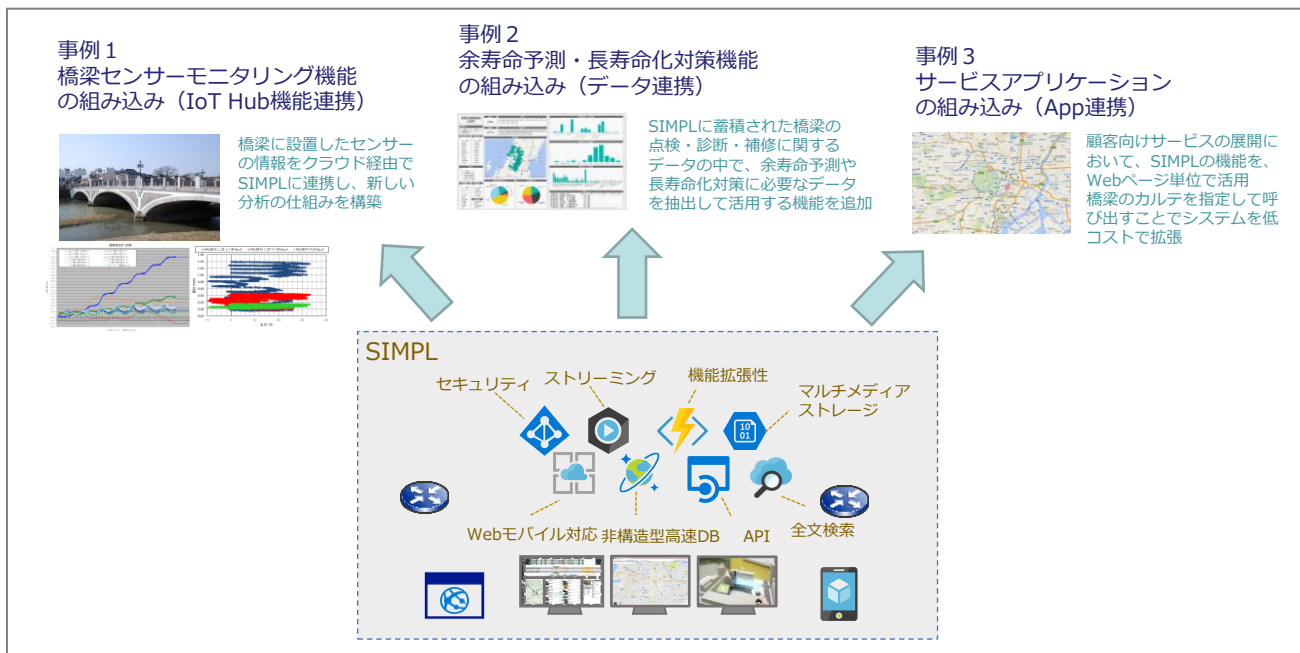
事例１
橋梁センサーモニタリング機能の組み込み（IoT Hub機能連携）

橋梁に設置したセンサーの情報をクラウド経由でSIMPLに連携し、新しい分析の仕組みを構築

事例２
余寿命予測・長寿命化対策機能の組み込み（データ連携）

SIMPLに蓄積された橋梁の点検・診断・補修に関するデータの中で、余寿命予測や長寿命化対策に必要なデータを抽出して活用する機能を追加

事例３
サービスアプリケーションの組み込み（App連携）

顧客向けサービスの展開において、SIMPLの機能を、Webページ単位で活用
橋梁のカルテを指定して呼び出すことでシステムを低コストで拡張

SIMPL

セキュリティ
ストリーミング
機能拡張性
マルチメディアストレージ
Webモバイル対応
非構造型高速DB
API
全文検索